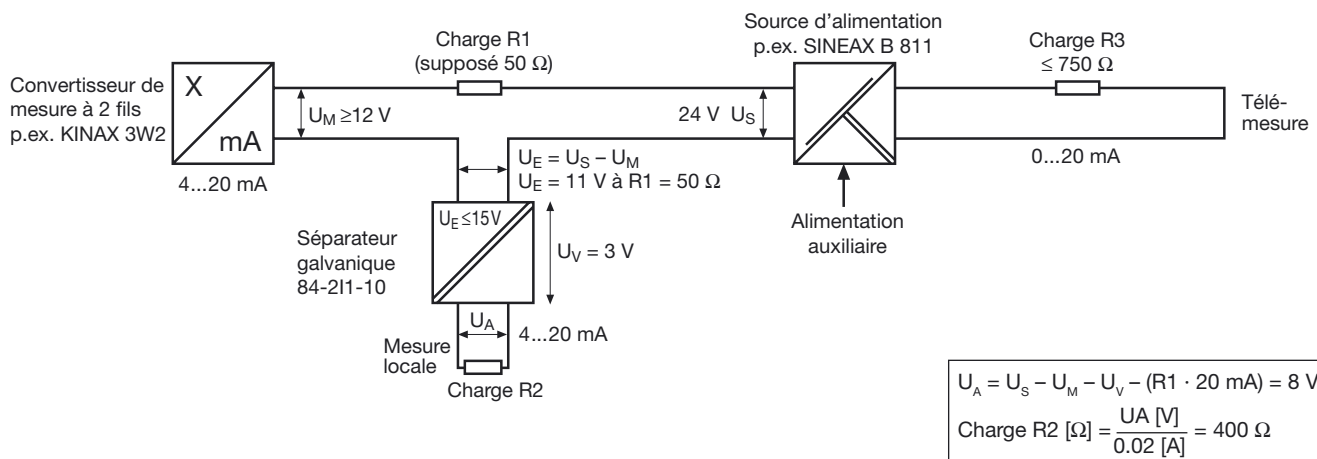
Convertisseur de mesure à 2 fils p.ex. KINAX 3W2

X

mA

4...20 mA

$U_M \geq 12$ V

Charge R1 (supposé 50 Ω)

Source d'alimentation p.ex. SINEAX B 811

24 V $U_S$

Charge R3 ≤ 750 Ω

Télémesure

0...20 mA

$U_E = U_S - U_M$
$U_E = 11$ V à R1 = 50 Ω

Alimentation auxiliaire

$U_E \leq 15$V

Séparateur galvanique 84-2I1-10

$U_V = 3$ V

$U_A$

4...20 mA

Mesure locale

Charge R2

$U_A = U_S - U_M - U_V - (R1 \cdot 20 \text{ mA}) = 8$ V
Charge R2 [Ω] $= \frac{UA \text{ [V]}}{0.02 \text{ [A]}} = 400$ Ω